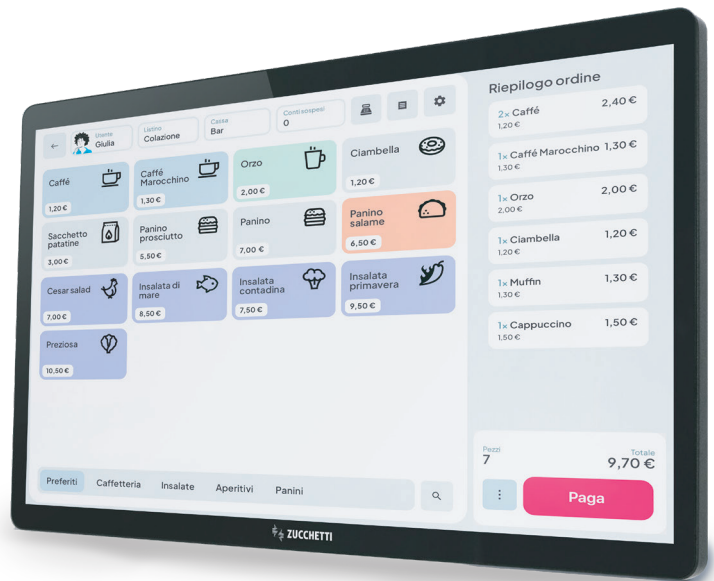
Utente
Giulia

Listino
Colazione

Cassa
Bar

Conti sospesi
0

Caffé
1,20 €

Caffé Marocchino
1,30 €

Orzo
2,00 €

Ciambella
1,20 €

Sacchetto patatine
3,00 €

Panino prosciutto
5,50 €

Panino
7,00 €

Panino salame
6,50 €

Cesar salad
7,00 €

Insalata di mare
8,50 €

Insalata contadina
7,50 €

Insalata primavera
9,50 €

Preziosa
10,50 €

Preferiti
Caffetteria
Insalate
Aperitivi
Panini

Riepilogo ordine

2x Caffé
1,20 €
2,40 €

1x Caffé Marocchino
1,30 €
1,30 €

1x Orzo
2,00 €
2,00 €

1x Ciambella
1,20 €
1,20 €

1x Muffin
1,30 €
1,30 €

1x Cappuccino
1,50 €
1,50 €

Pezzi
7

Totale
9,70 €

Paga

ZUCCHETTI